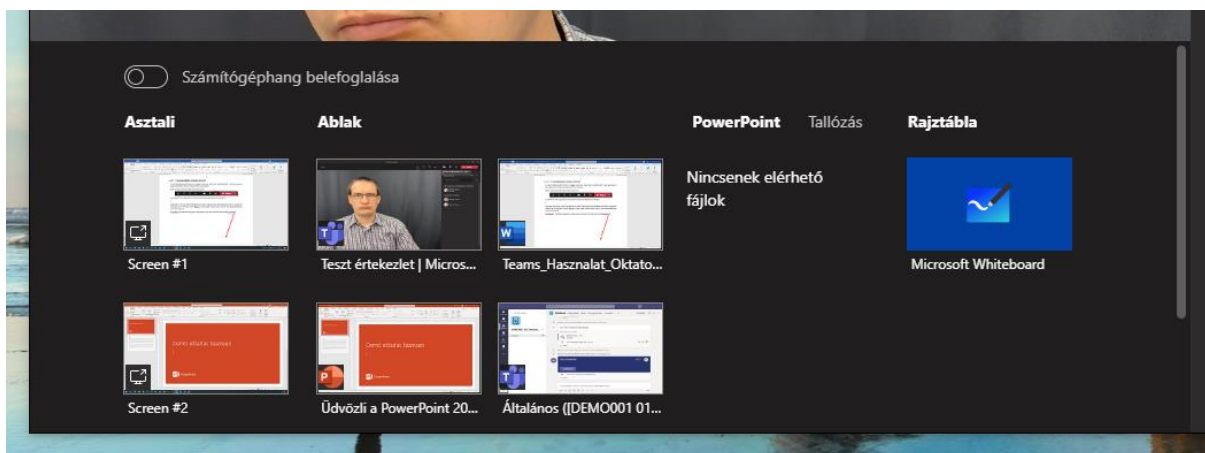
Számítógéphang belefoglalása

Asztali

Ablak

PowerPoint

Tallózás

Rajztábla

Screen #1

Teszt értekezlet | Micros...

Teams_Hasznalat_Oktato...

Nincsenek elérhető fájlok

Microsoft Whiteboard

Screen #2

Üdvözli a PowerPoint 20...

Általános ([DEMO001 01...